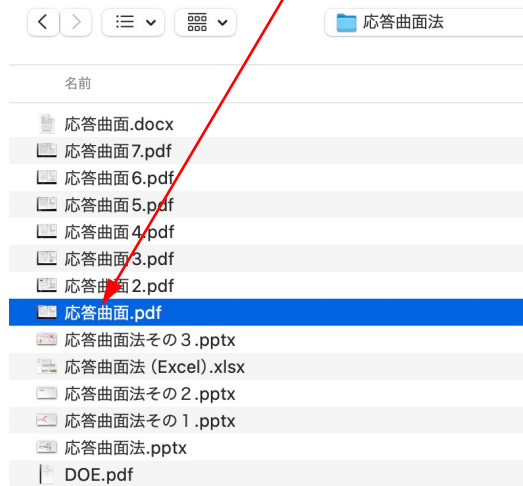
応答曲面法

名前

応答曲面.docx
応答曲面7.pdf
応答曲面6.pdf
応答曲面5.pdf
応答曲面4.pdf
応答曲面3.pdf
応答曲面2.pdf
応答曲面.pdf
応答曲面法その３.pptx
応答曲面法（Excel).xlsx
応答曲面法その２.pptx
応答曲面法その１.pptx
応答曲面法.pptx
DOE.pdf